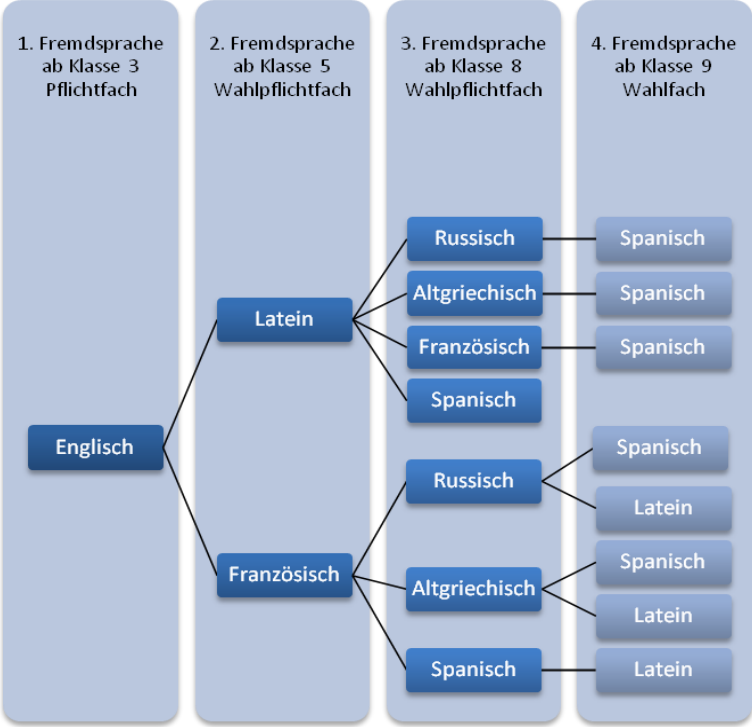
1. Fremdsprache ab Klasse 3 Pflichtfach

2. Fremdsprache ab Klasse 5 Wahlpflichtfach

3. Fremdsprache ab Klasse 8 Wahlpflichtfach

4. Fremdsprache ab Klasse 9 Wahlfach

Englisch

Latein

Französisch

Russisch

Altgriechisch

Französisch

Spanisch

Russisch

Altgriechisch

Spanisch

Spanisch

Spanisch

Spanisch

Spanisch

Latein

Spanisch

Latein

Latein